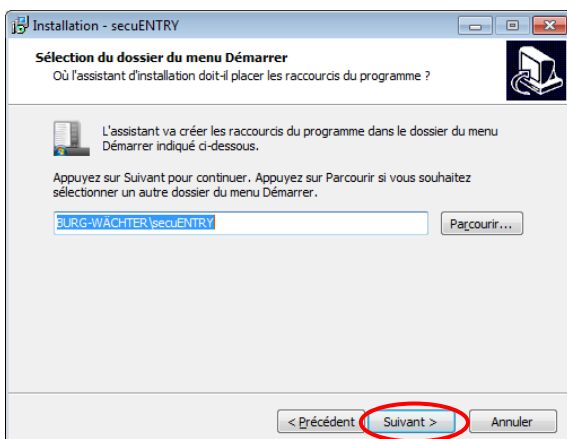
Installation - secuENTRY

Sélection du dossier du menu Démarrer
Où l'assistant d'installation doit-il placer les raccourcis du programme ?

L'assistant va créer les raccourcis du programme dans le dossier du menu Démarrer indiqué ci-dessous.

Appuyez sur Suivant pour continuer. Appuyez sur Parcourir si vous souhaitez sélectionner un autre dossier du menu Démarrer.

BURG-WÄCHTER\secuENTRY

Parcourir...

< Précédent

Suivant >

Annuler